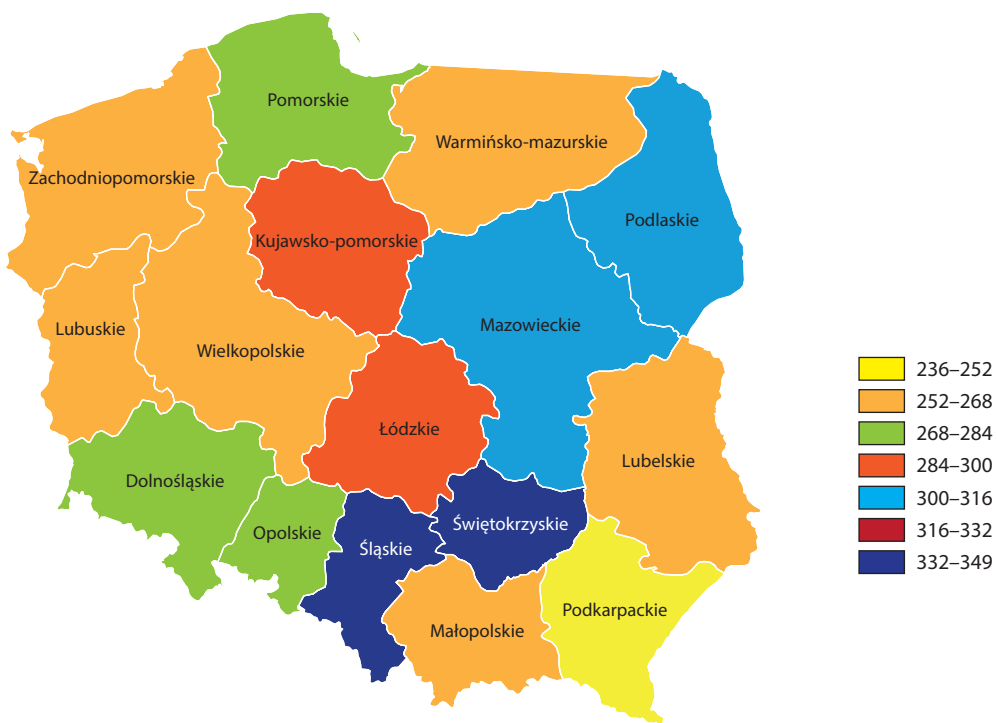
Pomorskie

Warmińsko-mazurskie

Zachodniopomorskie

Podlaskie

Kujawsko-pomorskie

Mazowieckie

Lubuskie

Wielkopolskie

Łódzkie

Lubelskie

Dolnośląskie

Opolskie

Świętokrzyskie

Śląskie

Podkarpackie

Małopolskie

236–252
252–268
268–284
284–300
300–316
316–332
332–349